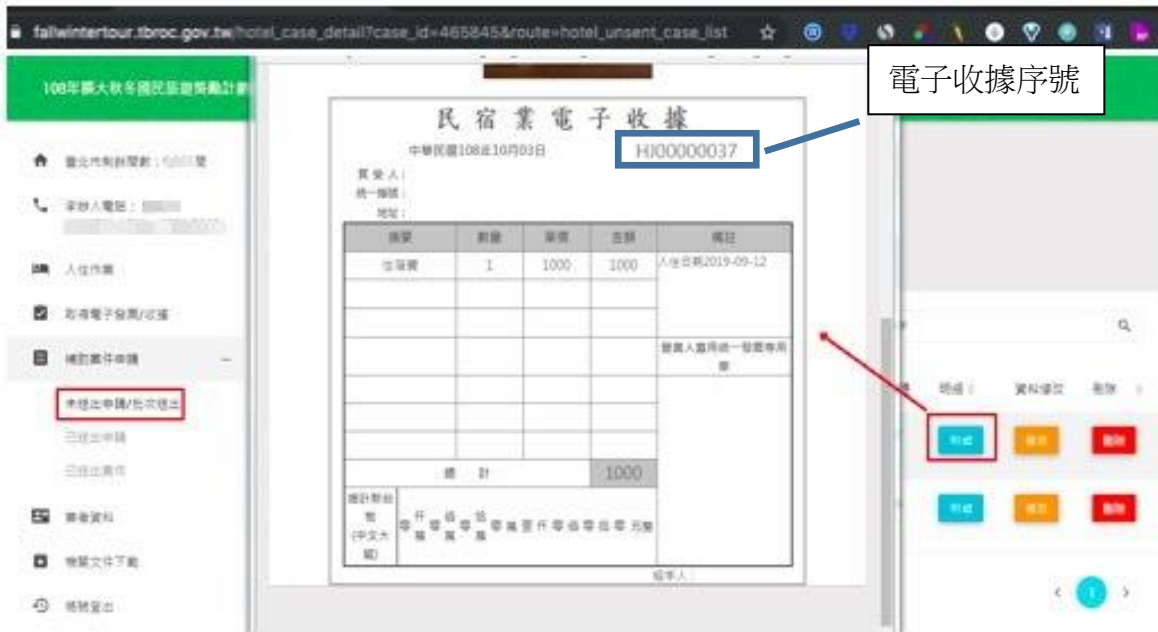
fallwintertour.tbroc.gov.tw/hotel_case_detail?case_id=465845&route=hotel_unsent_case_list

108年擴大秋冬國民旅遊獎勵計畫

臺北市刺鼓閣戲：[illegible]號

承辦人電話：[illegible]

入住作業

取得電子發票/收據

補助案件申請

未提出申請/批次提出

已提出申請

已提出案件

業者資料

相關文件下載

帳號登出

電子收據序號

民 宿 業 電 子 收 據

中華民國108年10月03日

HJ00000037

買受人：

統一編號：

地址：

| 摘要 | 數量 | 單價 | 金額 | 備註 |
|---|---|---|---|---|
| 住宿費 | 1 | 1000 | 1000 | 入住日期2019-09-12 |
| | | | | |
| | | | | |
| | | | | 營業人蓋用統一發票專用章 |
| | | | | |
| | | | | |
| | | | | |
| 總 計 | | | 1000 | |
| 總計新台幣(中文大寫) | 零 仟 萬 零 佰 萬 零 拾 萬 零 萬 壹 仟 零 佰 零 拾 零 元整 | | | |

經手人：

明細 資料修改 刪除

明細 修改 刪除

明細 修改 刪除

1